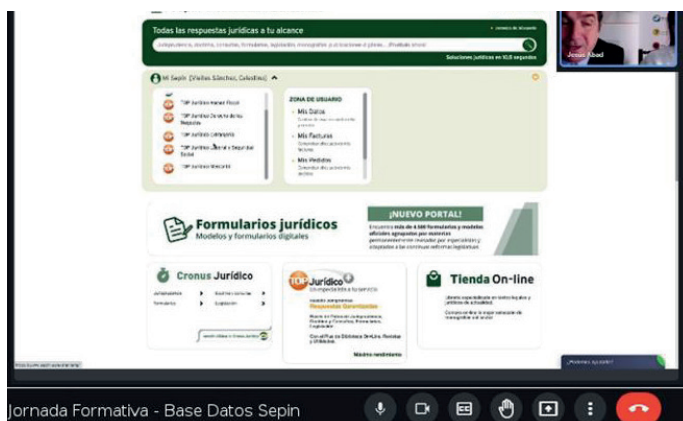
Todas las respuestas jurídicas a tu alcance

Jurisprudencia, doctrina, consultas, formularios, legislación, monografías, publicaciones el planes... ¡Pruébalo ahora!

Soluciones jurídicas en 10,0 segundos

Jesús Abad

Mi Sepin (Vallés Sánchez, Celestino)

TOP Jurídico Human Fiscal

TOP Jurídico Derecho de los Negocios

TOP Jurídico Laboral

TOP Jurídico Laboral y Seguridad Social

TOP Jurídico Mercantil

ZONA DE USUARIO

Mis Datos

Mis Facturas

Mis Pedidos

Formularios jurídicos
Modelos y formularios digitales

¡NUEVO PORTAL!

Cronus Jurídico

TOP Jurídico

Tienda On-line

Máximo rendimiento

Jornada Formativa - Base Datos Sepin